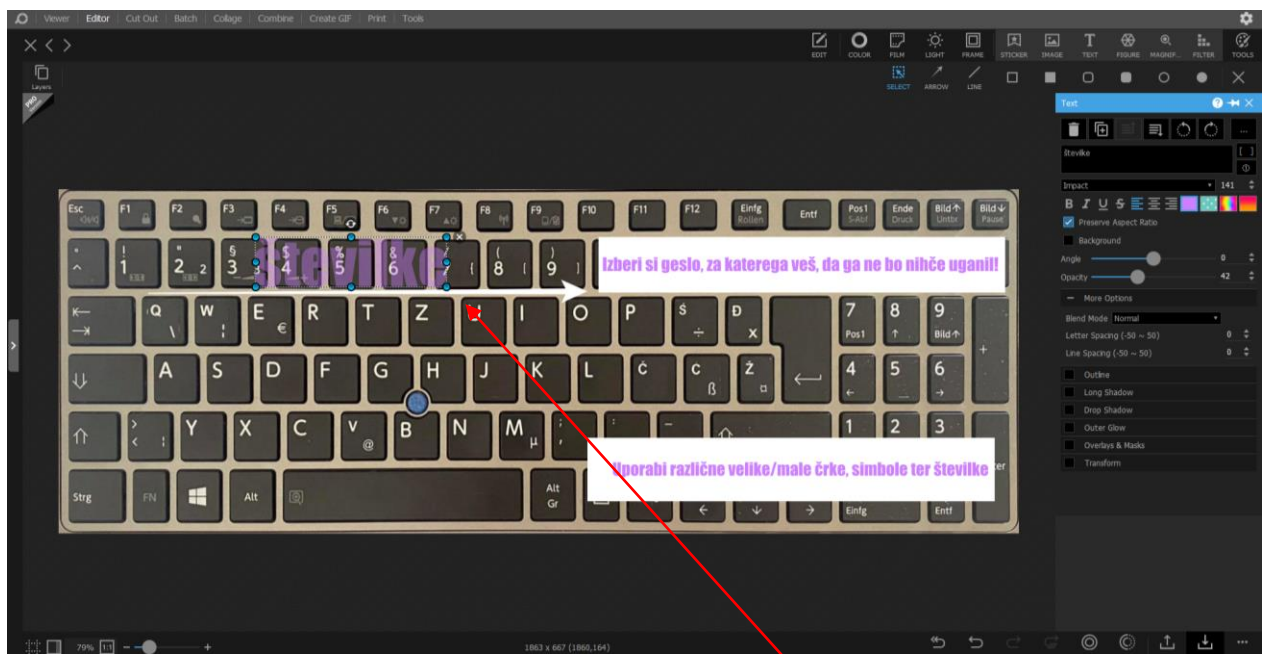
Viewer | Editor | Cut Out | Batch | Collage | Combine | Create GIF | Print | Tools

EDIT COLOR FILM LIGHT FRAME STICKER IMAGE TEXT FIGURE MAGNIF... FILTER TOOLS

SELECT ARROW LINE

Layers

Text

števlke

Impact 141

Preserve Aspect Ratio

Background

Angle 0

Opacity 42

More Options

Blend Mode Normal

Letter Spacing (-50 ~ 50) 0

Line Spacing (-50 ~ 50) 0

Outline

Long Shadow

Drop Shadow

Outer Glow

Overlays & Masks

Transform

Številke

Izberi si geslo, za katerega veš, da ga ne bo nihče uganil!

Uporabi različne velike/male črke, simbole ter številke

Esc F1 F2 F3 F4 F5 F6 F7 F8 F9 F10 F11 F12 Einfg Rollen Entf Pos1 S-Abf Ende Druck Bild↑ Untbr Bild↓ Pause

Q W E € R T Z U I O P Š Đ 7 8 9 Pos1 Bild↑

A S D F G H J K L Č Ć ß Ž 4 5 6

Y X C V @ B N M µ 1 2 3

Strg FN Alt Alt Gr Einfg Entf

79% 1:1

1863 x 667 (1860,164)